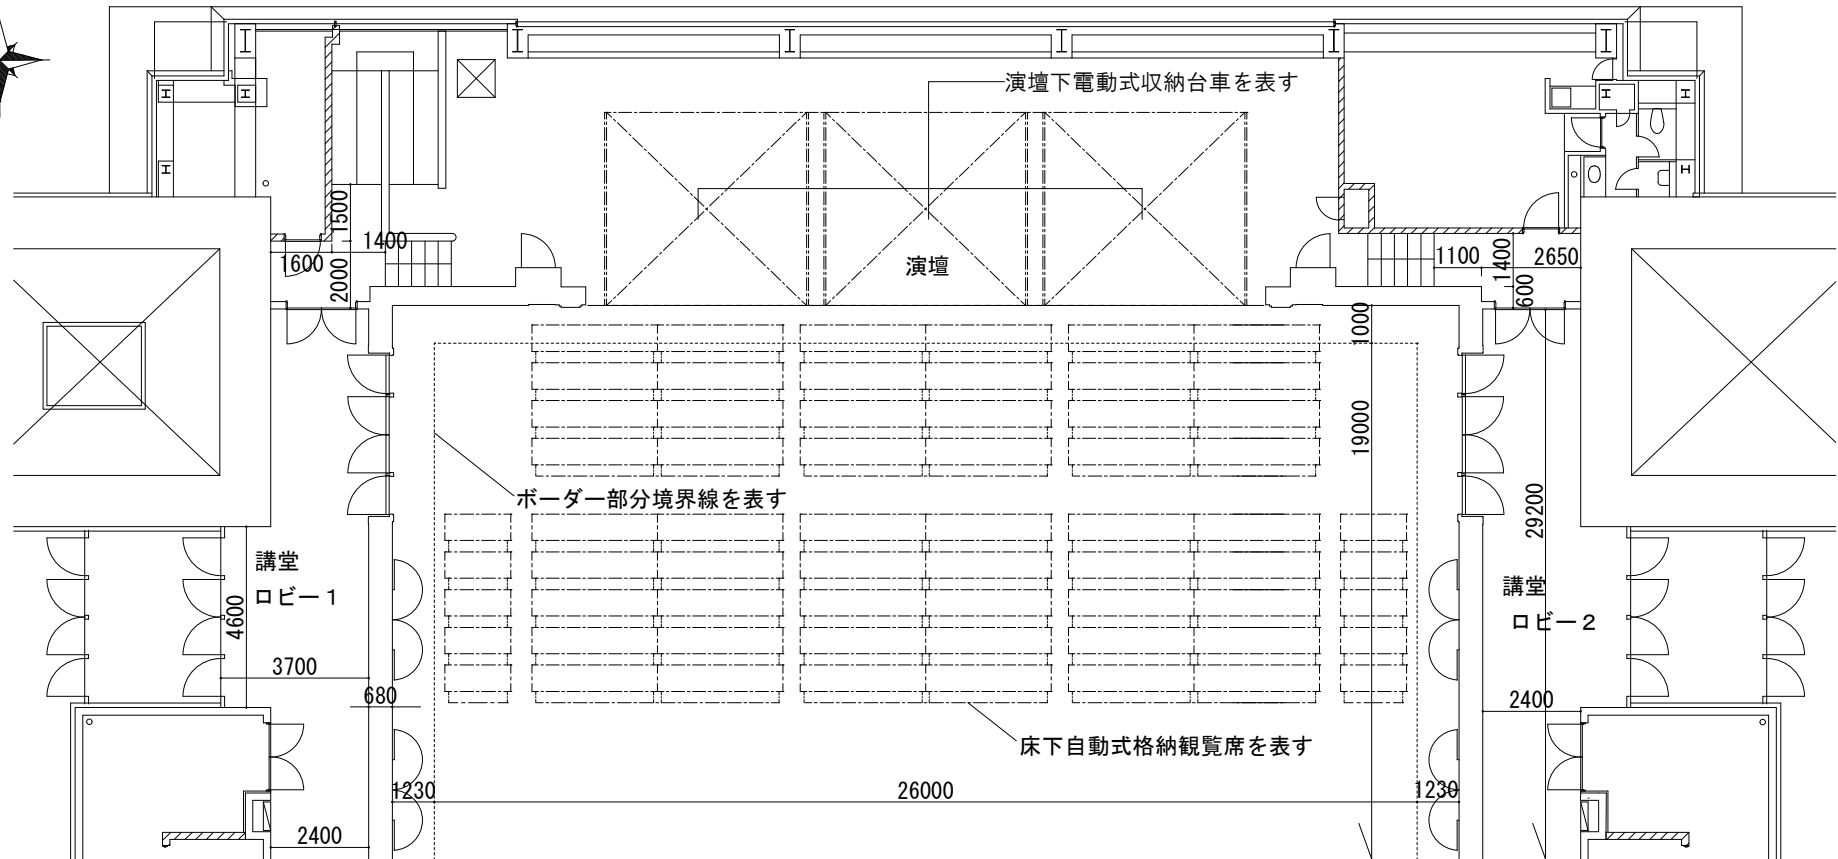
演壇下電動式収納台車を表す

1500
1400
1600
2000

演壇

1100
1400
2650
600

1000

19000

ボーダー部分境界線を表す

29200

講堂
ロビー1

4600

3700

680

講堂
ロビー2

2400

床下自動式格納観覧席を表す

1230
26000
1230

2400